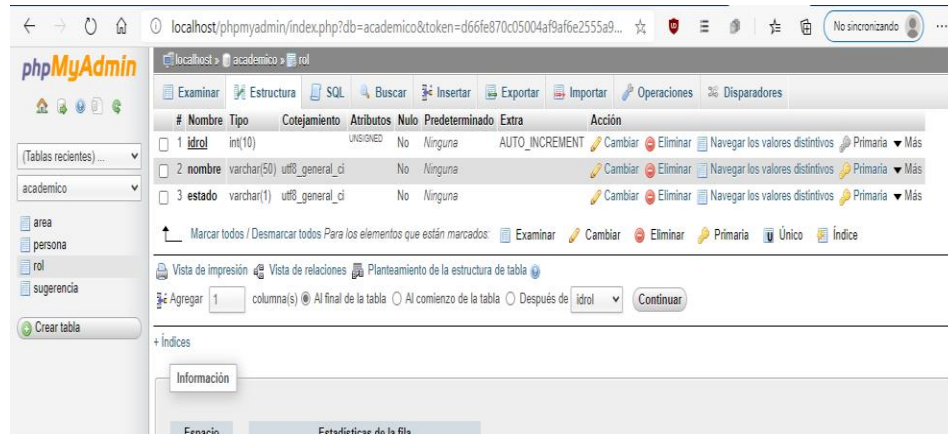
localhost/phpmyadmin/index.php?db=academico&token=d66fe870c05004af9af6e2555a9...

No sincronizando

phpMyAdmin

(Tablas recientes) ...

academico

area
persona
rol
sugerencia

Crear tabla

localhost » academico » rol

Examinar | Estructura | SQL | Buscar | Insertar | Exportar | Importar | Operaciones | Disparadores

| # | Nombre | Tipo | Cotejamiento | Atributos | Nulo | Predeterminado | Extra | Acción |
|---|---|---|---|---|---|---|---|---|
| 1 | idrol | int(10) | | UNSIGNED | No | Ninguna | AUTO_INCREMENT | Cambiar Eliminar Navegar los valores distintivos Primaria Más |
| 2 | nombre | varchar(50) | utf8_general_ci | | No | Ninguna | | Cambiar Eliminar Navegar los valores distintivos Primaria Más |
| 3 | estado | varchar(1) | utf8_general_ci | | No | Ninguna | | Cambiar Eliminar Navegar los valores distintivos Primaria Más |

Marcar todos / Desmarcar todos Para los elementos que están marcados: Examinar Cambiar Eliminar Primaria Único Índice

Vista de impresión Vista de relaciones Planteamiento de la estructura de tabla

Agregar 1 columna(s) Al final de la tabla Al comienzo de la tabla Después de idrol Continuar

+ Índices

Información

Espacio Estadísticas de la fila